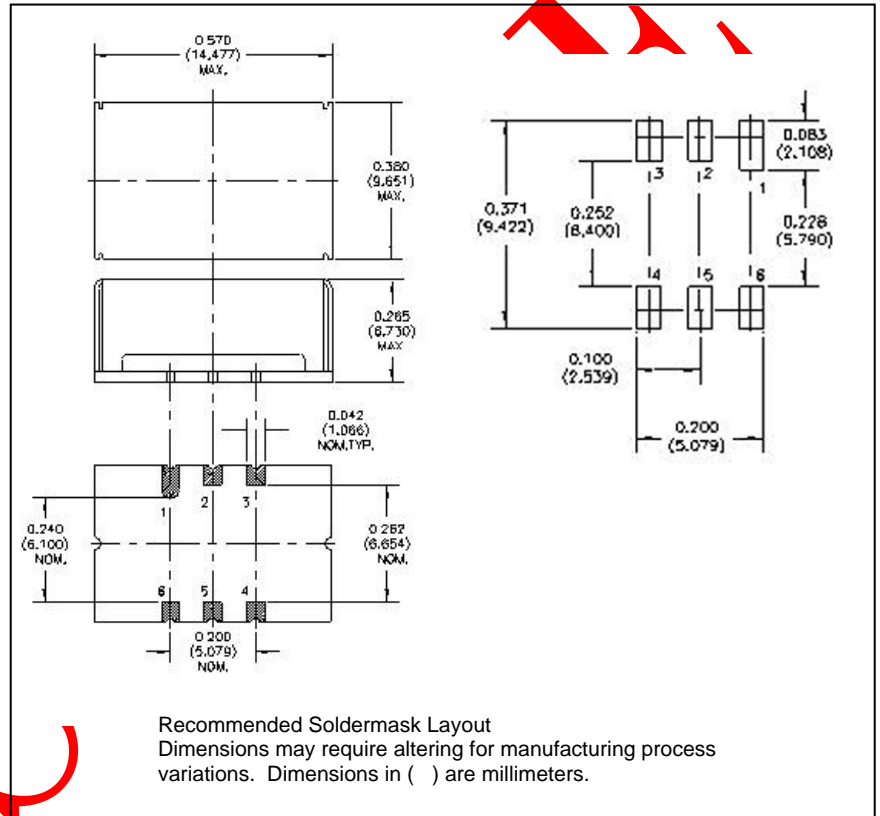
0.570
(14.477)
MAX.

0.380
(9.651)
MAX.

0.265
(6.730)
MAX

0.042
(1.066)
NOM.TYP.

1 2 3

0.240
(6.100)
NOM.

0.262
(6.654)
NOM.

6 5 4

0.200
(5.079)
NOM.

0.371
(9.422)

0.252
(6.400)

3 2 1

0.083
(2.108)

0.228
(5.790)

4 5 6

0.100
(2.539)

0.200
(5.079)

Recommended Soldermask Layout
Dimensions may require altering for manufacturing process variations. Dimensions in ( ) are millimeters.